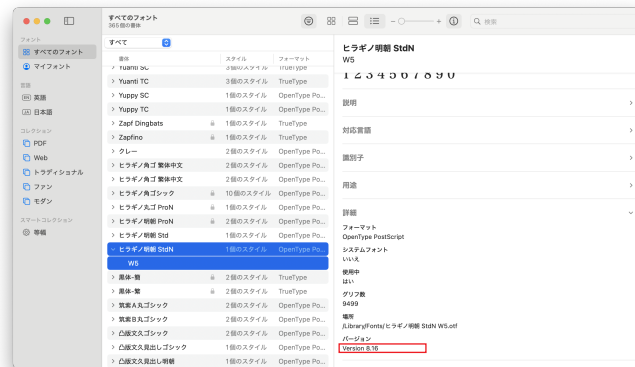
すべてのフォント
365 個の書体

検索

フォント
すべてのフォント
マイフォント

言語
英語
日本語

コレクション
PDF
Web
トラディショナル
ファン
モダン

スマートコレクション
等幅

すべて

| 書体 | スタイル | フォーマット |
|---|---|---|
| Yuanti SC | 3 個のスタイル | TrueType |
| Yuanti TC | 3 個のスタイル | TrueType |
| Yuppy SC | 1 個のスタイル | OpenType Po... |
| Yuppy TC | 1 個のスタイル | OpenType Po... |
| Zapf Dingbats | 1 個のスタイル | TrueType |
| Zapfino | 1 個のスタイル | TrueType |
| クレー | 2 個のスタイル | OpenType Po... |
| ヒラギノ角ゴ 簡体中文 | 2 個のスタイル | OpenType Po... |
| ヒラギノ角ゴ 繁体中文 | 2 個のスタイル | OpenType Po... |
| ヒラギノ角ゴシック | 10 個のスタイル | OpenType Po... |
| ヒラギノ丸ゴ ProN | 1 個のスタイル | OpenType Po... |
| ヒラギノ明朝 ProN | 2 個のスタイル | OpenType Po... |
| ヒラギノ明朝 Std | 1 個のスタイル | OpenType Po... |
| ヒラギノ明朝 StdN | 1 個のスタイル | OpenType Po... |
| W5 | | |
| 黑体-簡 | 2 個のスタイル | OpenType Po... |
| 黑体-繁 | 2 個のスタイル | OpenType Po... |
| 筑紫A丸ゴシック | 2 個のスタイル | OpenType Po... |
| 筑紫B丸ゴシック | 2 個のスタイル | OpenType Po... |
| 凸版文久ゴシック | 2 個のスタイル | OpenType Po... |
| 凸版文久見出しゴシック | 1 個のスタイル | OpenType Po... |
| 凸版文久見出し明朝 | 1 個のスタイル | OpenType Po... |

ヒラギノ明朝 StdN
W5

1 2 3 4 5 6 7 8 9 0

説明

対応言語

識別子

用途

詳細

フォーマット
OpenType PostScript

システムフォント
いいえ

使用中
はい

グリフ数
9499

場所
/Library/Fonts/ヒラギノ明朝 StdN W5.otf

バージョン
Version 8.16